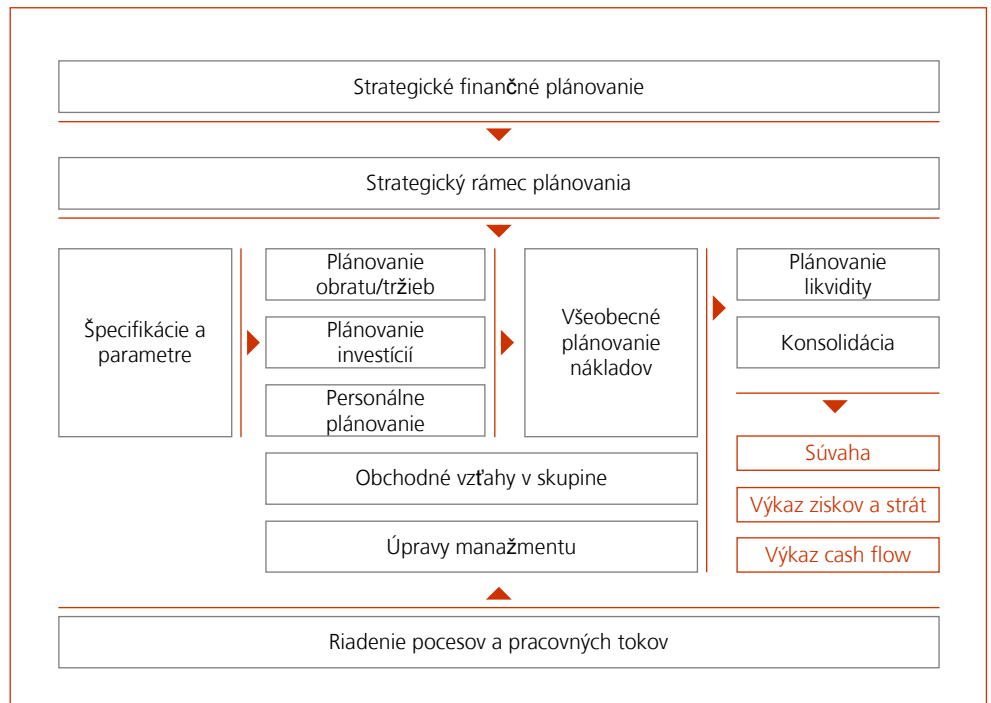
Strategické finančné plánovanie

Strategický rámec plánovania

Špecifikácie a parametre

Plánovanie obratu/tržieb

Plánovanie investícií

Personálne plánovanie

Všeobecné plánovanie nákladov

Plánovanie likvidity

Konsolidácia

Súvaha

Výkaz ziskov a strát

Výkaz cash flow

Obchodné vzťahy v skupine

Úpravy manažmentu

Riadenie pocesov a pracovných tokov